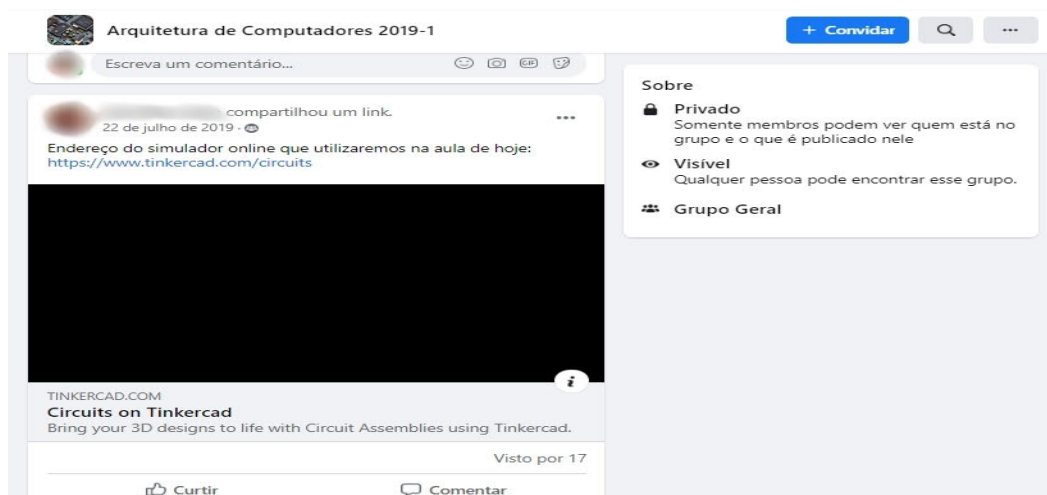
Arquitetura de Computadores 2019-1

+ Convidar

Escreva um comentário...

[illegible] compartilhou um link.
22 de julho de 2019 ·

Endereço do simulador online que utilizaremos na aula de hoje:
https://www.tinkercad.com/circuits

TINKERCAD.COM
Circuits on Tinkercad
Bring your 3D designs to life with Circuit Assemblies using Tinkercad.

Visto por 17

Curtir

Comentar

Sobre

Privado
Somente membros podem ver quem está no grupo e o que é publicado nele

Visível
Qualquer pessoa pode encontrar esse grupo.

Grupo Geral